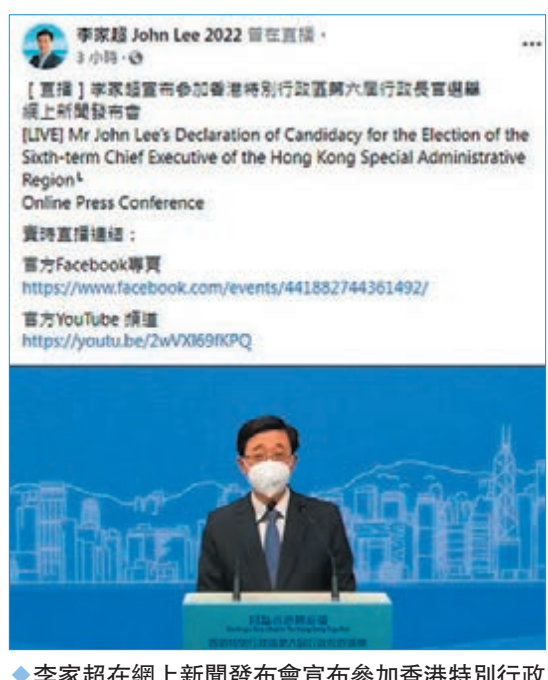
李家超 John Lee 2022 留在直播。
3 小時 · 

［直播］李家超宣布參加香港特別行政區第六屆行政長官選舉線上新聞發布會
[LIVE] Mr John Lee's Declaration of Candidacy for the Election of the Sixth-term Chief Executive of the Hong Kong Special Administrative Region
Online Press Conference

實時直播連結：

官方Facebook專頁
https://www.facebook.com/events/441882744361492/

官方YouTube 頻道
https://youtu.be/2wVXI69fKPQ

同心開新篇
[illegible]
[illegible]

◆李家超在網上新聞發布會宣布參加香港特別行政